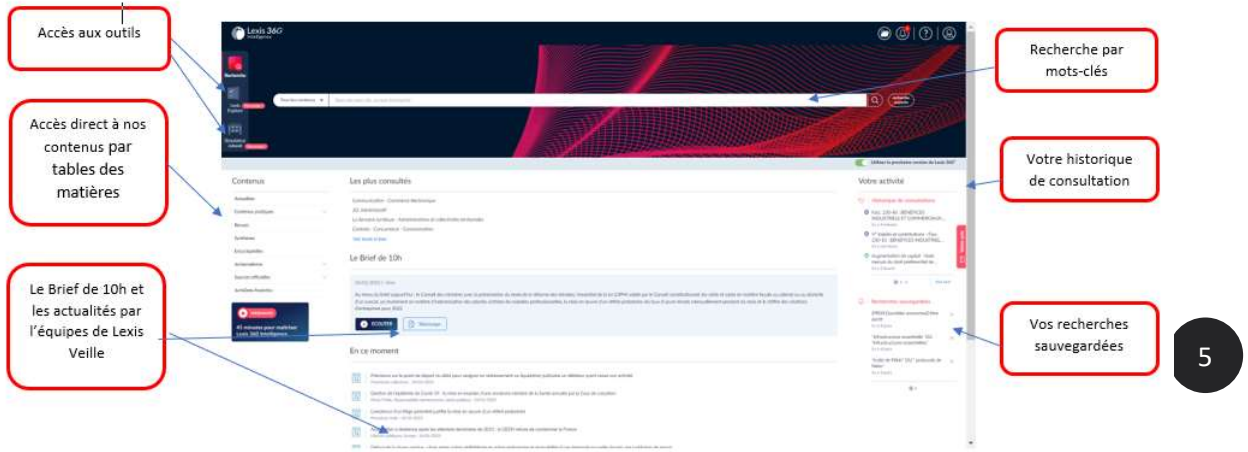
Accès aux outils

Accès direct à nos contenus par tables des matières

Le Brief de 10h et les actualités par l'équipes de Lexis Veille

Recherche par mots-clés

Votre historique de consultation

Vos recherches sauvegardées

5

Lexis 360 Intelligence

Contenus

Les plus consultés

Le Brief de 10h

En ce moment

Votre activité

ÉCOUTER